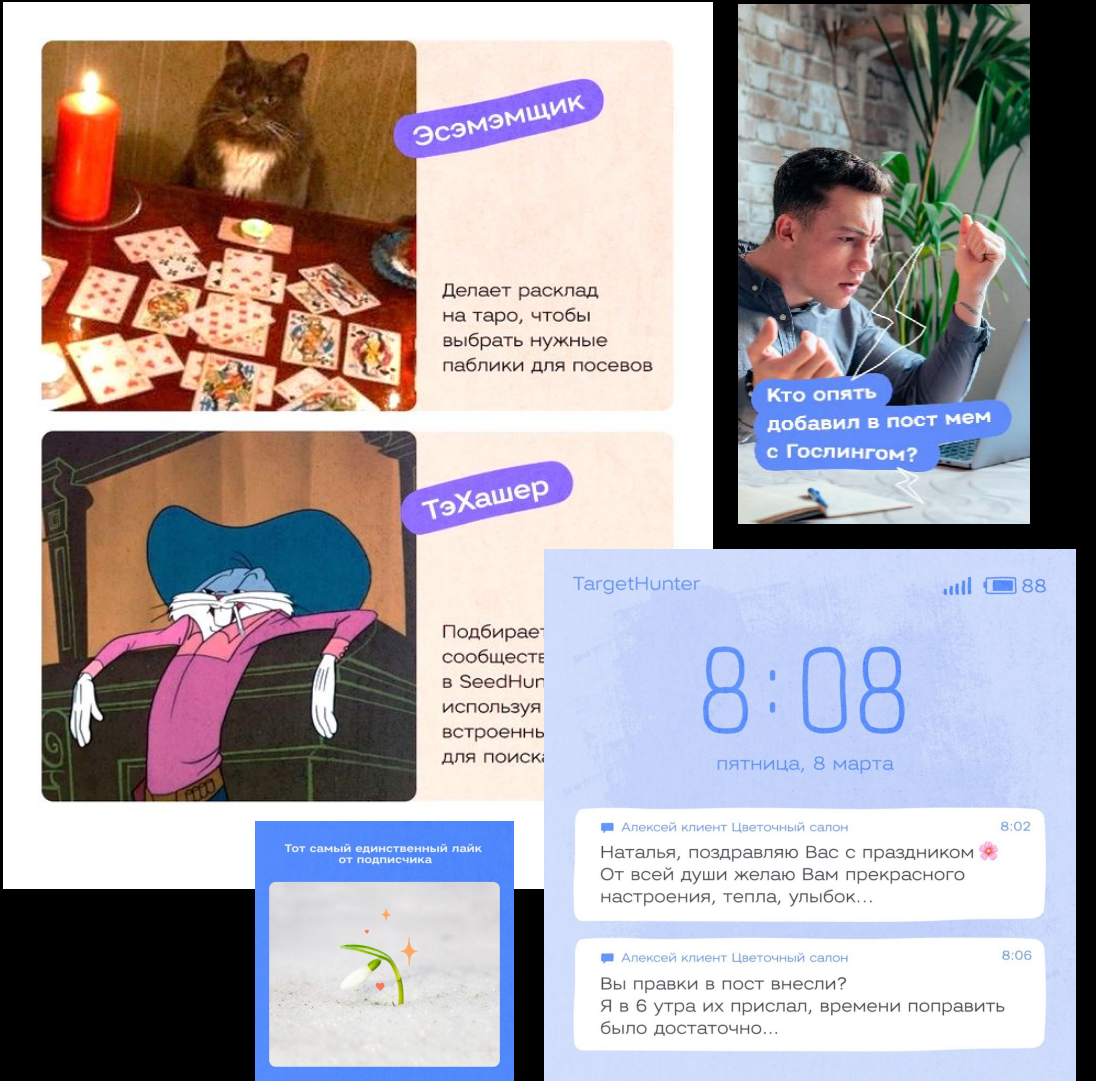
Эсэмэмщик

Делает расклад на таро, чтобы выбрать нужные паблики для посевов

ТэХашер

Подбирает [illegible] сообществ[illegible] в SeedHun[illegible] используя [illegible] встроенны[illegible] для поиска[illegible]

Кто опять добавил в пост мем с Гослингом?

Тот самый единственный лайк от подписчика

TargetHunter 88

8:08

пятница, 8 марта

Алексей клиент Цветочный салон 8:02
Наталья, поздравляю Вас с праздником 🌸
От всей души желаю Вам прекрасного настроения, тепла, улыбок...

Алексей клиент Цветочный салон 8:06
Вы правки в пост внесли?
Я в 6 утра их прислал, времени поправить было достаточно...